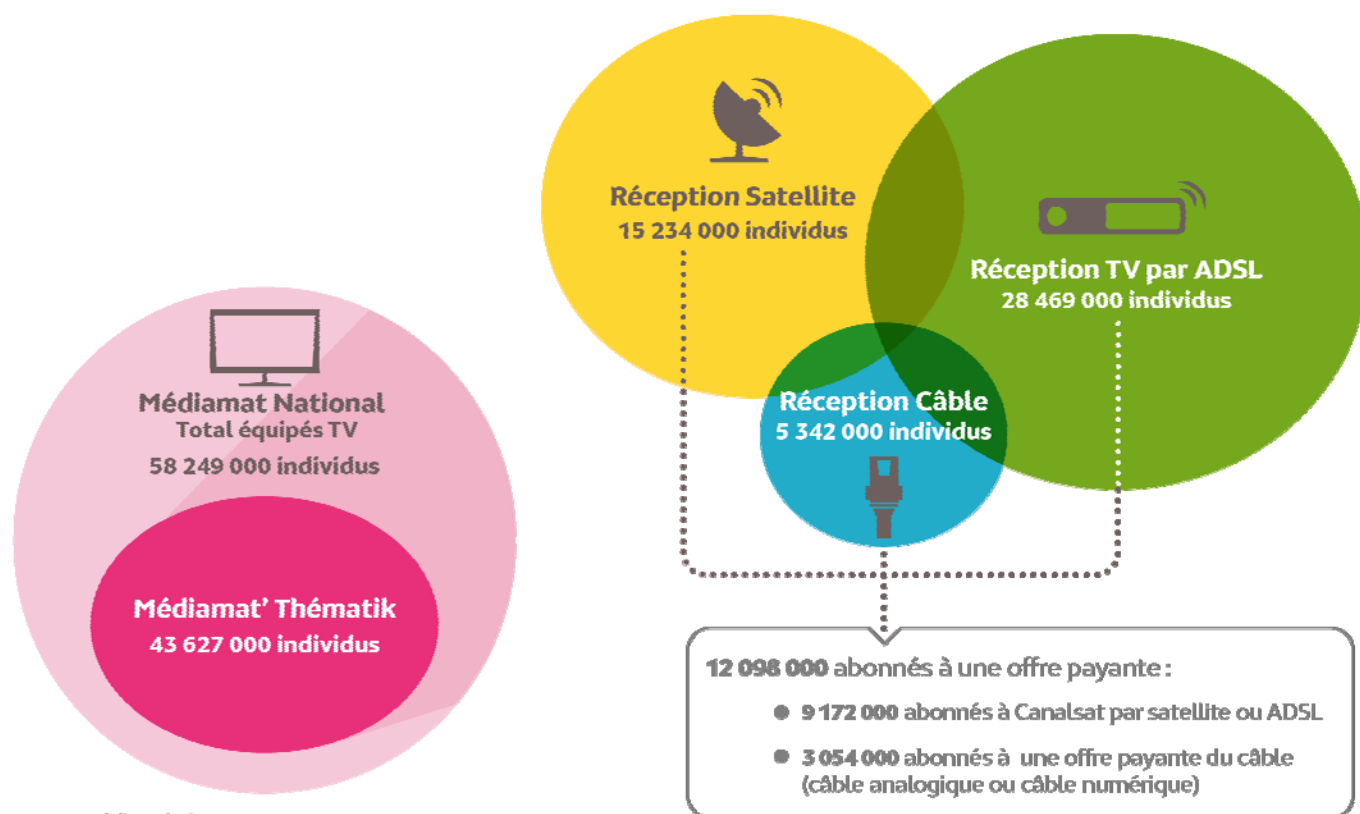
Médiamat National
Total équipés TV
58 249 000 individus

Médiamat' Thématik
43 627 000 individus

Réception Satellite
15 234 000 individus

Réception TV par ADSL
28 469 000 individus

Réception Câble
5 342 000 individus

12 098 000 abonnés à une offre payante :

- 9 172 000 abonnés à Canalsat par satellite ou ADSL
- 3 054 000 abonnés à une offre payante du câble (câble analogique ou câble numérique)